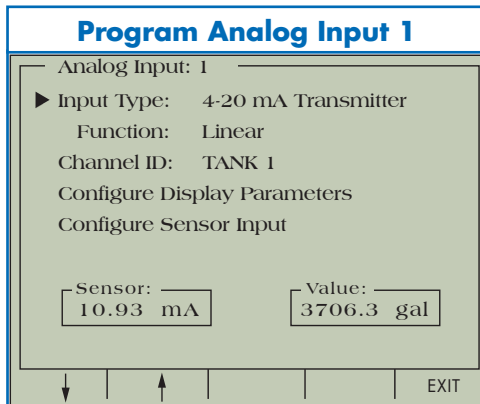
Program Analog Input 1

Analog Input: 1

▶ Input Type: 4-20 mA Transmitter

Function: Linear

Channel ID: TANK 1

Configure Display Parameters

Configure Sensor Input

Sensor:
10.93 mA

Value:
3706.3 gal

↓ ↑ EXIT